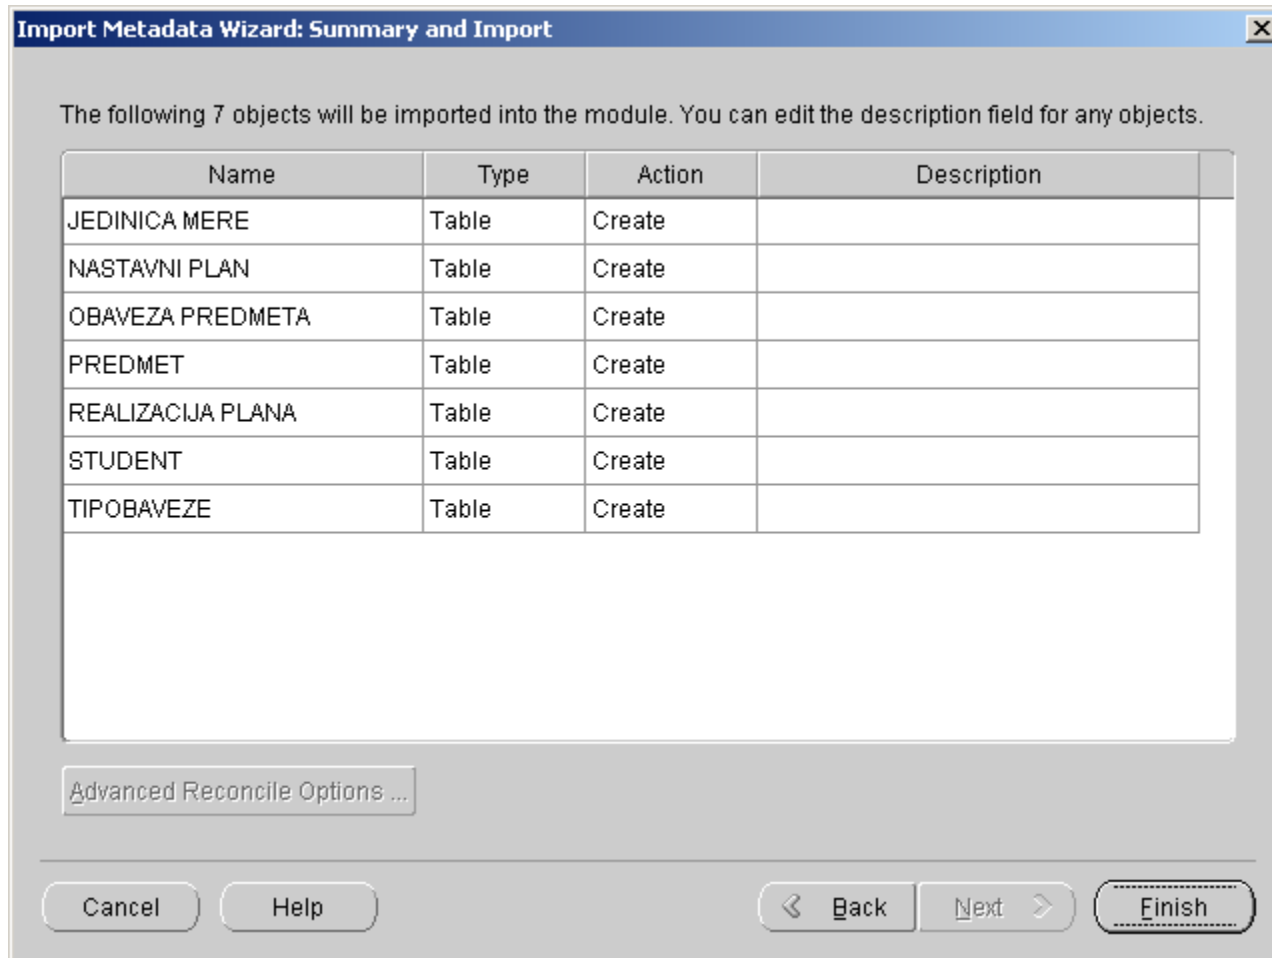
Import Metadata Wizard: Summary and Import

The following 7 objects will be imported into the module. You can edit the description field for any objects.

| Name | Type | Action | Description |
|---|---|---|---|
| JEDINICA MERE | Table | Create | |
| NASTAVNI PLAN | Table | Create | |
| OBAVEZA PREDMETA | Table | Create | |
| PREDMET | Table | Create | |
| REALIZACIJA PLANA | Table | Create | |
| STUDENT | Table | Create | |
| TIPOBAVEZE | Table | Create | |

Advanced Reconcile Options ...

Cancel Help Back Next Finish